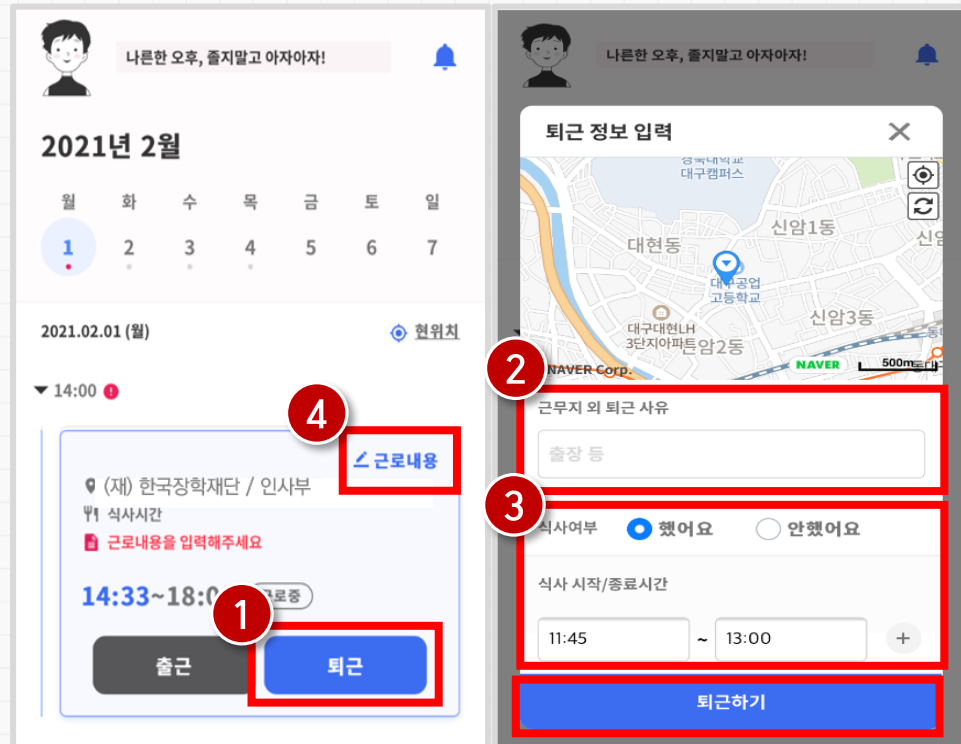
나른한 오후, 졸지말고 아자아자!

2021년 2월

| 월 | 화 | 수 | 목 | 금 | 토 | 일 |
|---|---|---|---|---|---|---|
| 1 | 2 | 3 | 4 | 5 | 6 | 7 |

2021.02.01 (월)

현위치

14:00

4

근로내용

(재) 한국장학재단 / 인사부

식사시간

근로내용을 입력해주세요

14:33~18:0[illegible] 근로중

1

출근

퇴근

나른한 오후, 졸지말고 아자아자!

퇴근 정보 입력

경북대학교 대구캠퍼스

대현동

신암1동

신암

대구공업고등학교

대구대현LH 3단지아파트

신암2동

신암3동

NAVER Corp.

NAVER

500m

2

근무지 외 퇴근 사유

출장 등

3

식사여부

했어요

안했어요

식사 시작/종료시간

11:45

~

13:00

+

퇴근하기